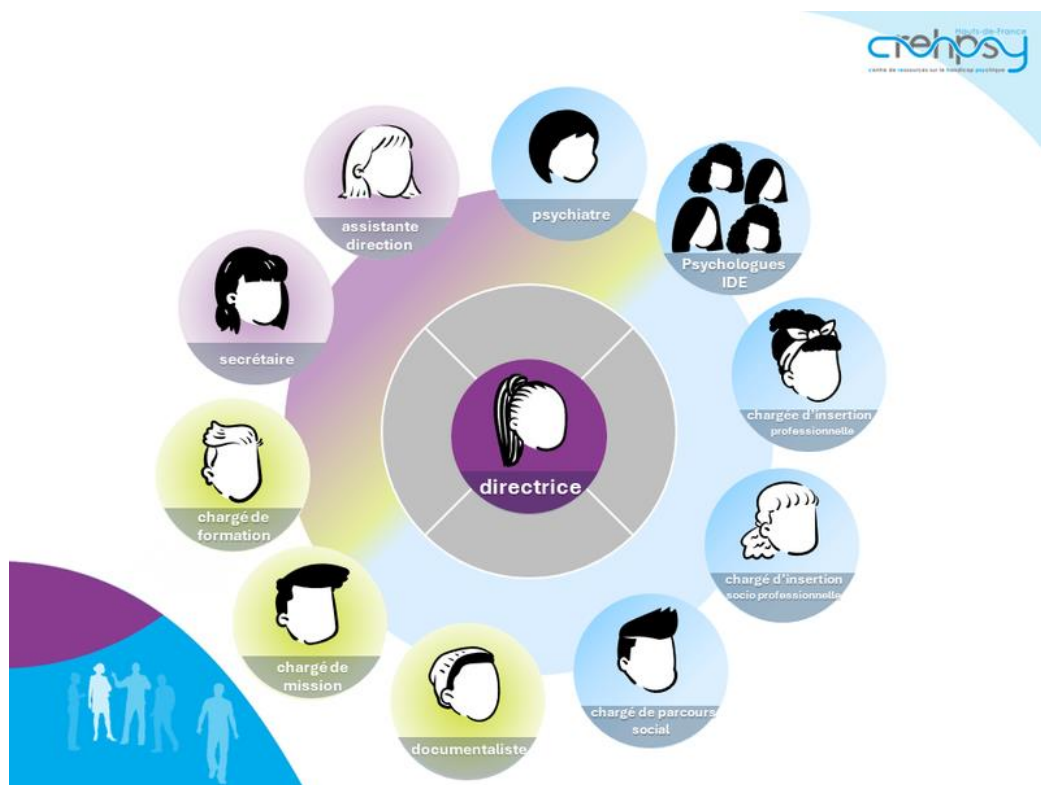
Hauts-de-France
crehpsy
centre de ressources sur le handicap psychique

assistante direction

psychiatre

Psychologues IDE

secrétaire

chargée d'insertion professionnelle

directrice

chargé de formation

chargé d'insertion socio professionnelle

chargé de mission

documentaliste

chargé de parcours social